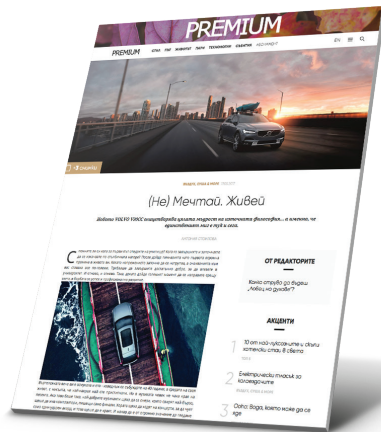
PREMIUM

PREMIUM

EN BG

(Не) Мечтай. Живей

ОТ РЕДАКТОРИТЕ

Какво струва да видиш „Чийзи на дукаби"?

АКЦЕНТИ

1 10 от най-луксозните и скъпи хотелски стаи в света

2 Електрически тласък за холандците

3 Охо: Вода, която може да се пие